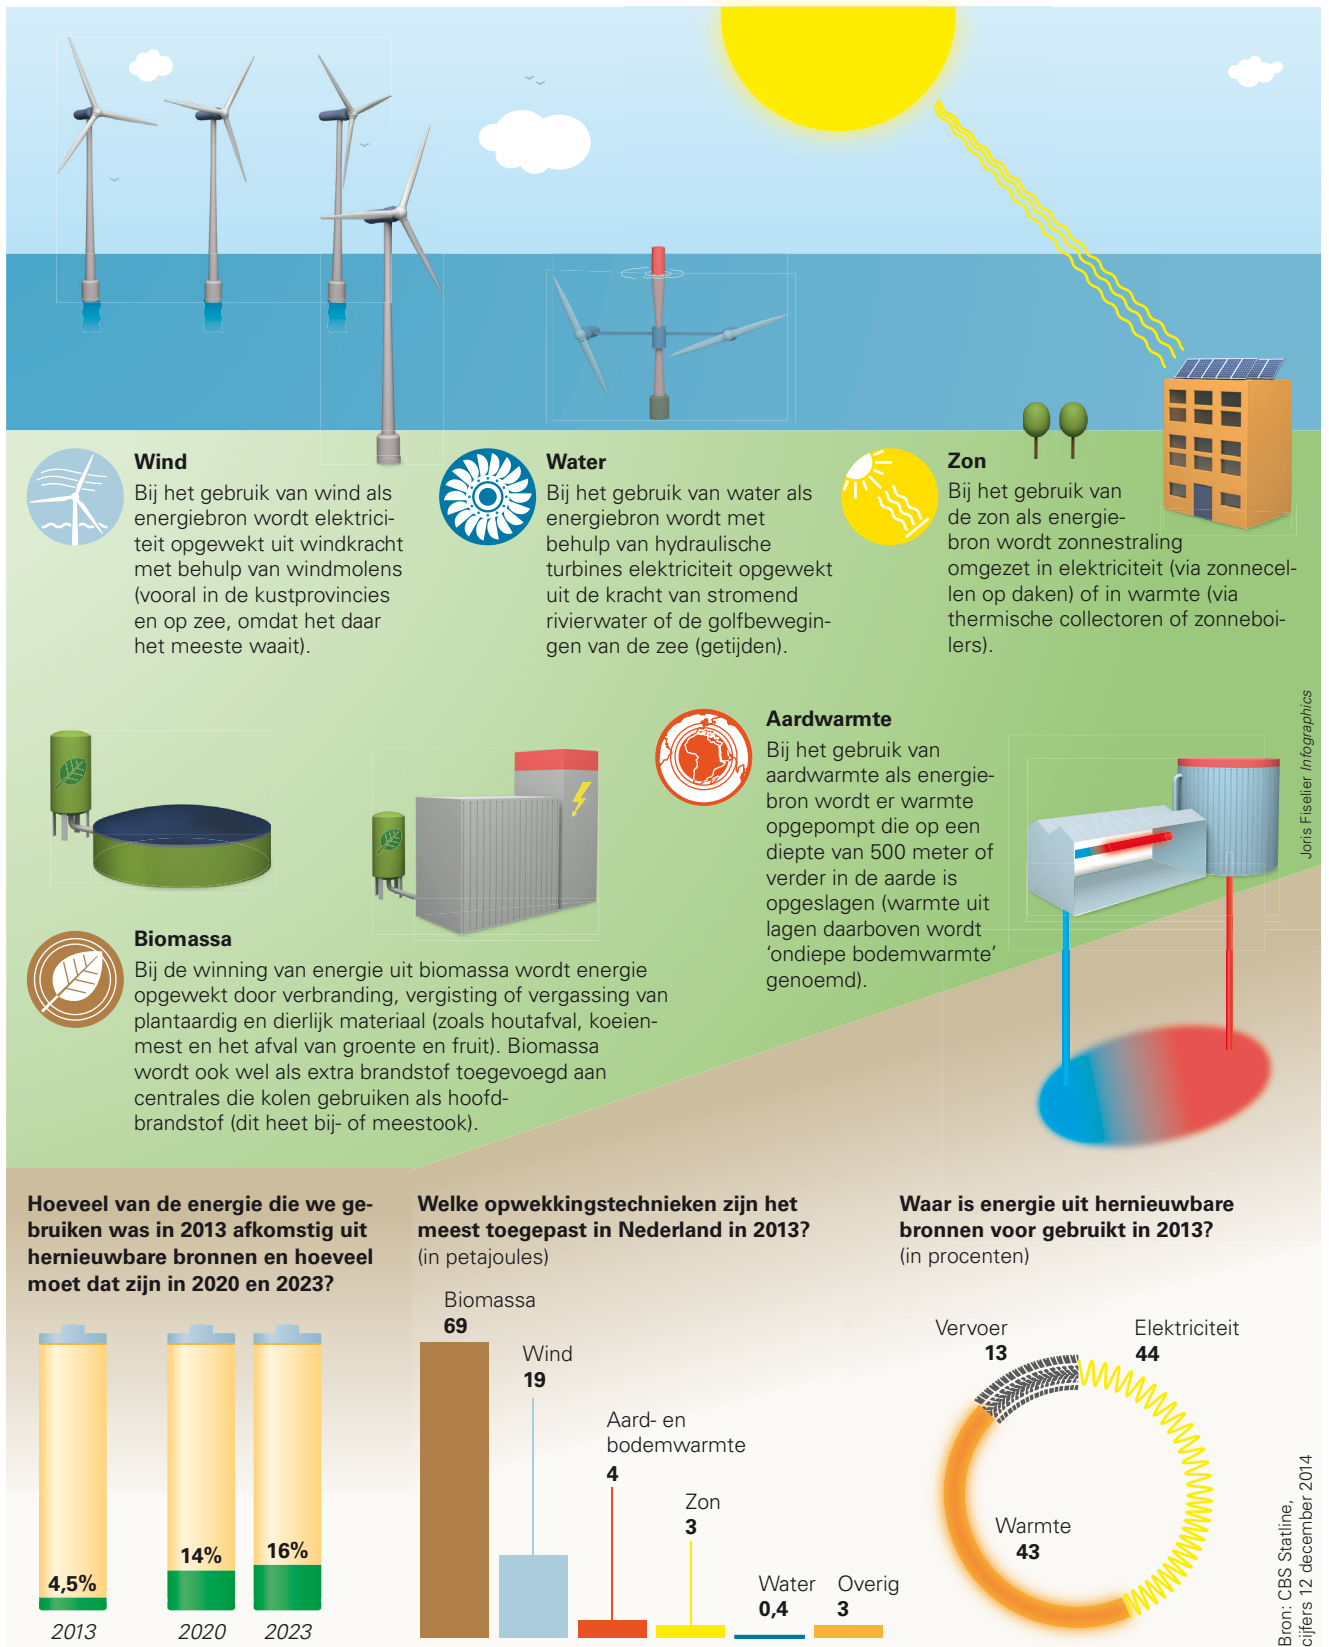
Wind
Bij het gebruik van wind als energiebron wordt elektriciteit opgewekt uit windkracht met behulp van windmolens (vooral in de kustprovincies en op zee, omdat het daar het meeste waait).

Water
Bij het gebruik van water als energiebron wordt met behulp van hydraulische turbines elektriciteit opgewekt uit de kracht van stromend rivierwater of de golfbewegingen van de zee (getijden).

Zon
Bij het gebruik van de zon als energiebron wordt zonnestraling omgezet in elektriciteit (via zonnecellen op daken) of in warmte (via thermische collectoren of zonneboilers).

Joris Fiselier Infographics

Aardwarmte
Bij het gebruik van aardwarmte als energiebron wordt er warmte opgepompt die op een diepte van 500 meter of verder in de aarde is opgeslagen (warmte uit lagen daarboven wordt 'ondiepe bodemwarmte' genoemd).

Biomassa
Bij de winning van energie uit biomassa wordt energie opgewekt door verbranding, vergisting of vergassing van plantaardig en dierlijk materiaal (zoals houtafval, koeienmest en het afval van groente en fruit). Biomassa wordt ook wel als extra brandstof toegevoegd aan centrales die kolen gebruiken als hoofdbrandstof (dit heet bij- of meestook).

Hoeveel van de energie die we gebruiken was in 2013 afkomstig uit hernieuwbare bronnen en hoeveel moet dat zijn in 2020 en 2023?

4,5%
2013
14%
2020
16%
2023

Welke opwekkingstechnieken zijn het meest toegepast in Nederland in 2013?
(in petajoules)

Biomassa
69
Wind
19
Aard- en bodemwarmte
4
Zon
3
Water
0,4
Overig
3

Waar is energie uit hernieuwbare bronnen voor gebruikt in 2013?
(in procenten)

Vervoer
13
Elektriciteit
44
Warmte
43

Bron: CBS Statline, cijfers 12 december 2014